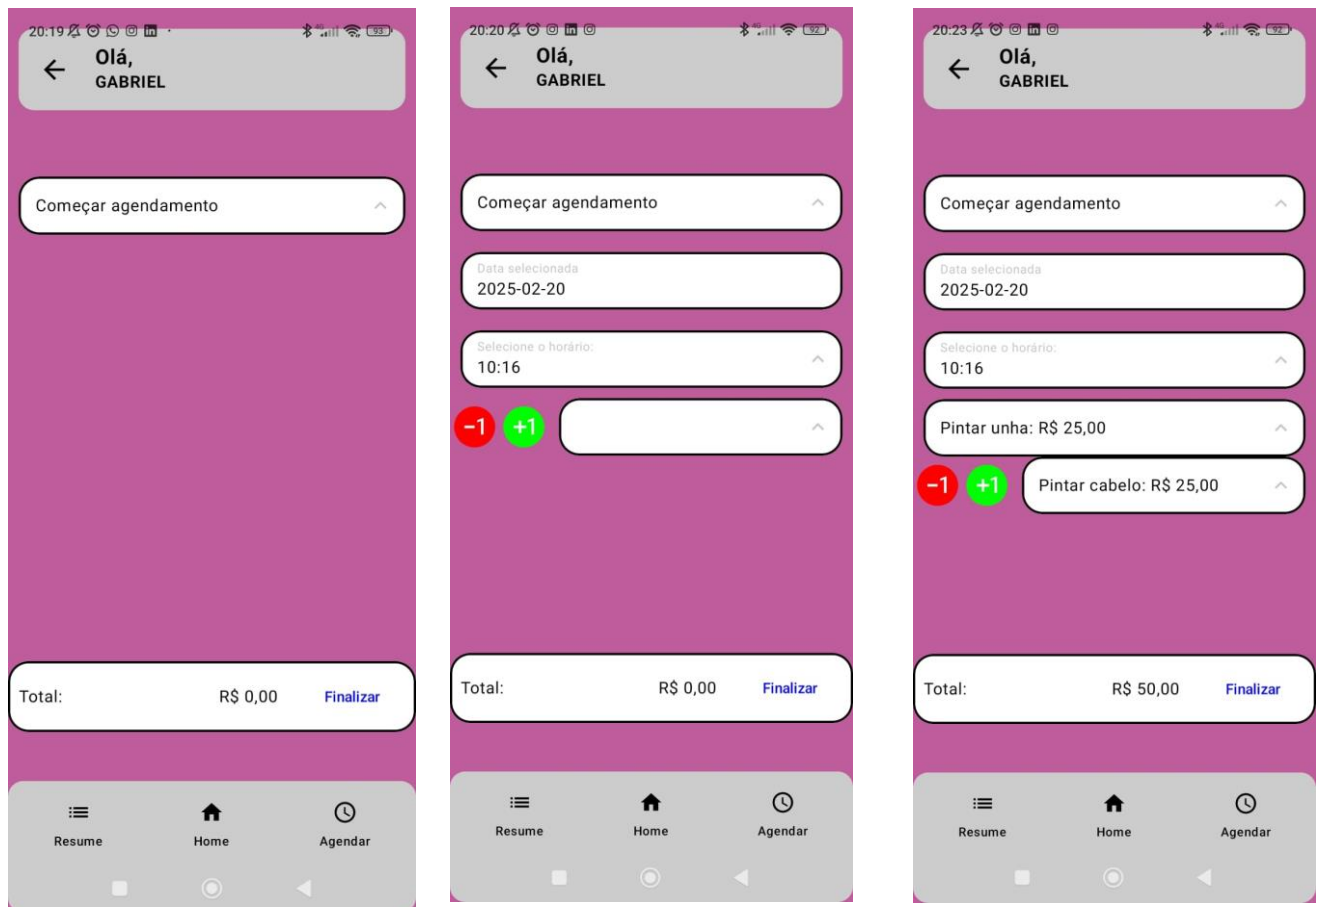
20:19 93

Olá,
GABRIEL

Começar agendamento

Total: R$ 0,00 Finalizar

Resume Home Agendar

20:20 92

Olá,
GABRIEL

Começar agendamento

Data selecionada
2025-02-20

Selecione o horário:
10:16

-1 +1

Total: R$ 0,00 Finalizar

Resume Home Agendar

20:23 92

Olá,
GABRIEL

Começar agendamento

Data selecionada
2025-02-20

Selecione o horário:
10:16

Pintar unha: R$ 25,00

-1 +1 Pintar cabelo: R$ 25,00

Total: R$ 50,00 Finalizar

Resume Home Agendar